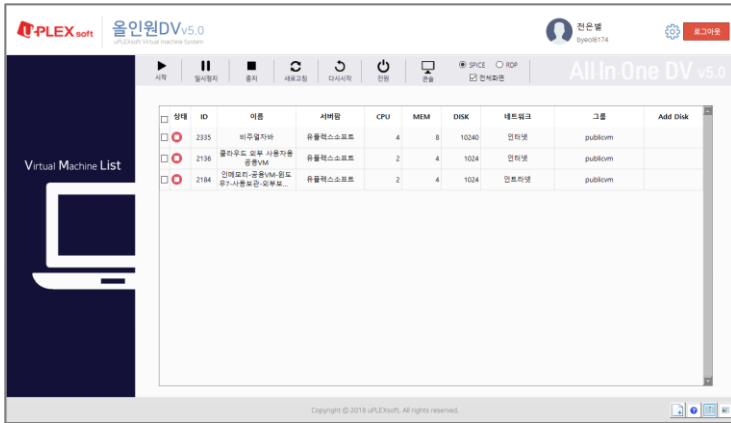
uPLEXsoft 올인원DV v5.0
uPLEXsoft Virtual Machine System

전은별
byeol8174

로그아웃

시작 일시정지 중지 새로고침 다시시작 전원 콘솔

SPICE RDP
전체화면

All In One DV v5.0

Virtual Machine List

| | 상태 | ID | 이름 | 서버팜 | CPU | MEM | DISK | 네트워크 | 그룹 | Add Disk |
|---|---|---|---|---|---|---|---|---|---|---|
| | | 2335 | 비주얼자바 | 유플렉스소프트 | 4 | 8 | 10240 | 인터넷 | publicvm | |
| | | 2136 | 클라우드 외부 사용자용 공용VM | 유플렉스소프트 | 2 | 4 | 1024 | 인터넷 | publicvm | |
| | | 2184 | 인베토리-공용VM-윈도우7-사용보관-외부보... | 유플렉스소프트 | 2 | 4 | 1024 | 인트라넷 | publicvm | |

Copyright © 2018 uPLEXsoft. All rights reserved.